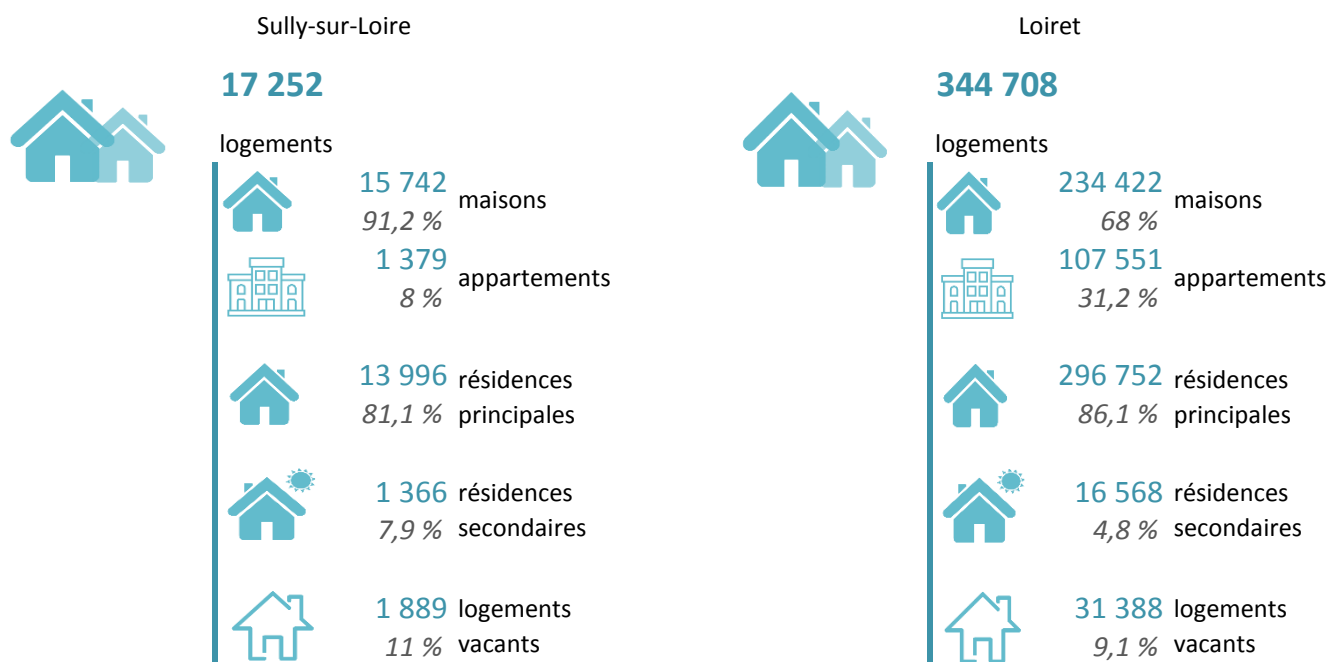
Sully-sur-Loire

17 252

logements

15 742
91,2 %
maisons

1 379
8 %
appartements

13 996
81,1 %
résidences principales

1 366
7,9 %
résidences secondaires

1 889
11 %
logements vacants

Loiret

344 708

logements

234 422
68 %
maisons

107 551
31,2 %
appartements

296 752
86,1 %
résidences principales

16 568
4,8 %
résidences secondaires

31 388
9,1 %
logements vacants